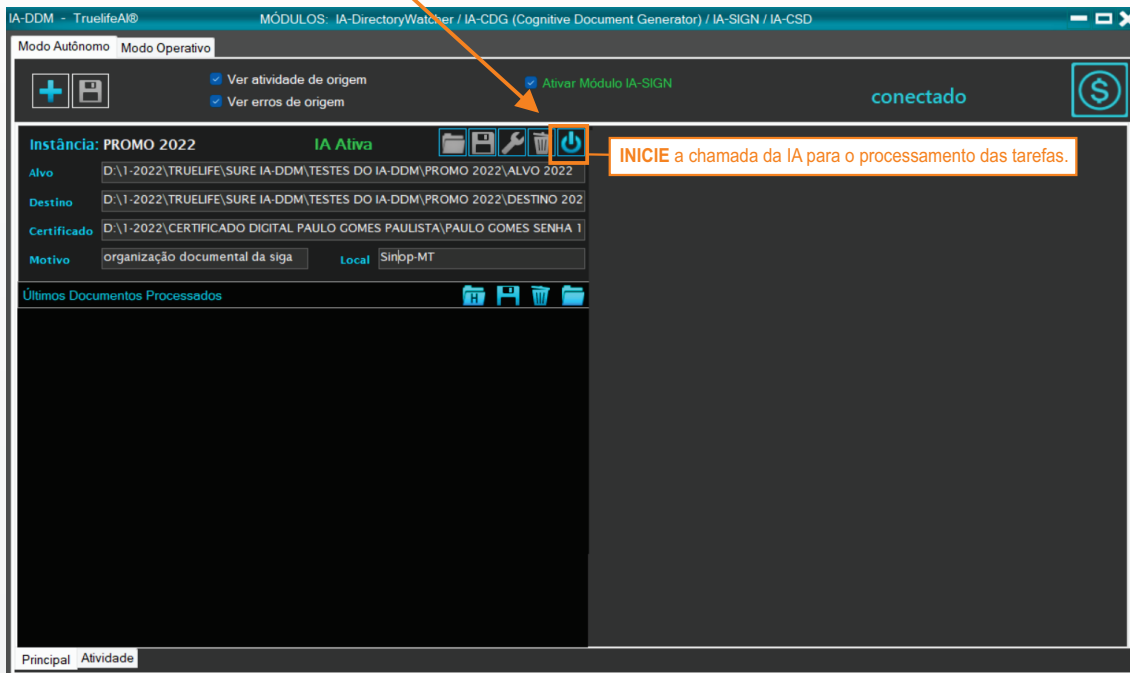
IA-DDM - TruelifeAI® MÓDULOS: IA-DirectoryWatcher / IA-CDG (Cognitive Document Generator) / IA-SIGN / IA-CSD

Modo Autônomo Modo Operativo

Ver atividade de origem
Ver erros de origem

Ativar Módulo IA-SIGN

conectado

Instância: PROMO 2022 IA Ativa

INICIE a chamada da IA para o processamento das tarefas.

Alvo D:\1-2022\TRUELIFE\SURE IA-DDM\TESTES DO IA-DDM\PROMO 2022\ALVO 2022
Destino D:\1-2022\TRUELIFE\SURE IA-DDM\TESTES DO IA-DDM\PROMO 2022\DESTINO 202
Certificado D:\1-2022\CERTIFICADO DIGITAL PAULO GOMES PAULISTA\PAULO GOMES SENHA 1
Motivo organização documental da siga Local Sinop-MT

Últimos Documentos Processados

Principal Atividade